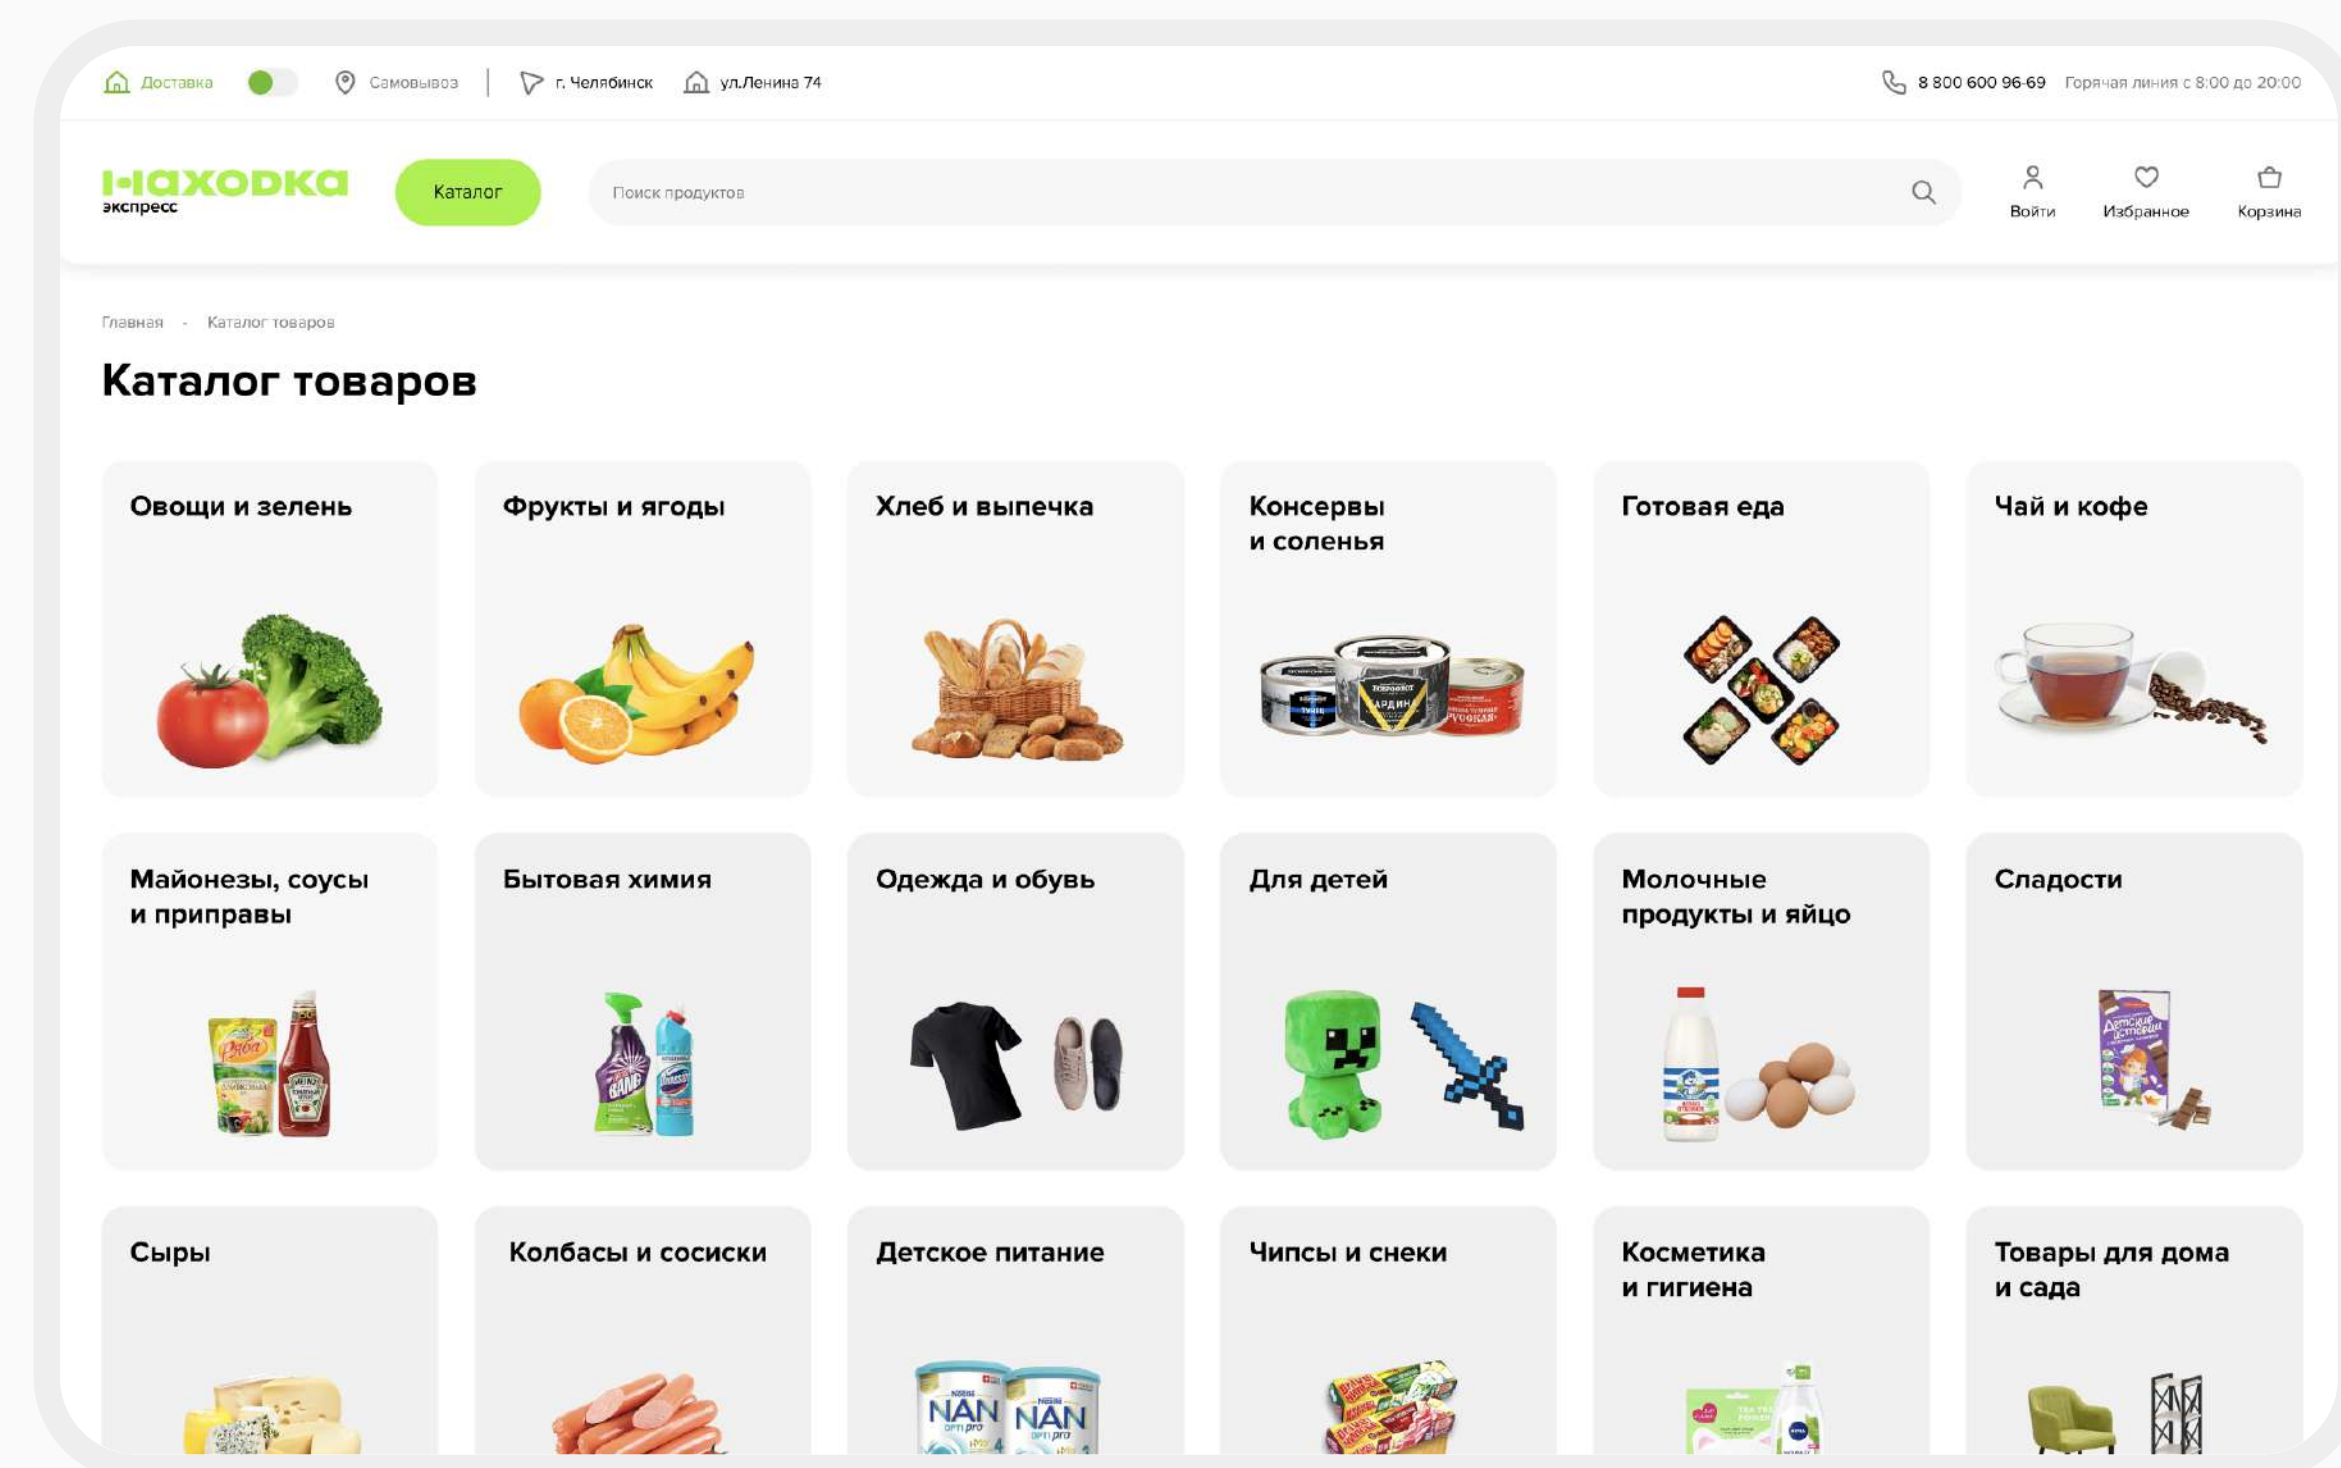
Доставка Самовывоз | г. Челябинск ул.Ленина 74 8 800 600 96-69 Горячая линия с 8:00 до 20:00

Находка экспресс Каталог Поиск продуктов Войти Избранное Корзина

Главная - Каталог товаров

Каталог товаров

Овощи и зелень

Фрукты и ягоды

Хлеб и выпечка

Консервы и соленья

Готовая еда

Чай и кофе

Майонезы, соусы и приправы

Бытовая химия

Одежда и обувь

Для детей

Молочные продукты и яйцо

Сладости

Сыры

Колбасы и сосиски

Детское питание

Чипсы и снеки

Косметика и гигиена

Товары для дома и сада